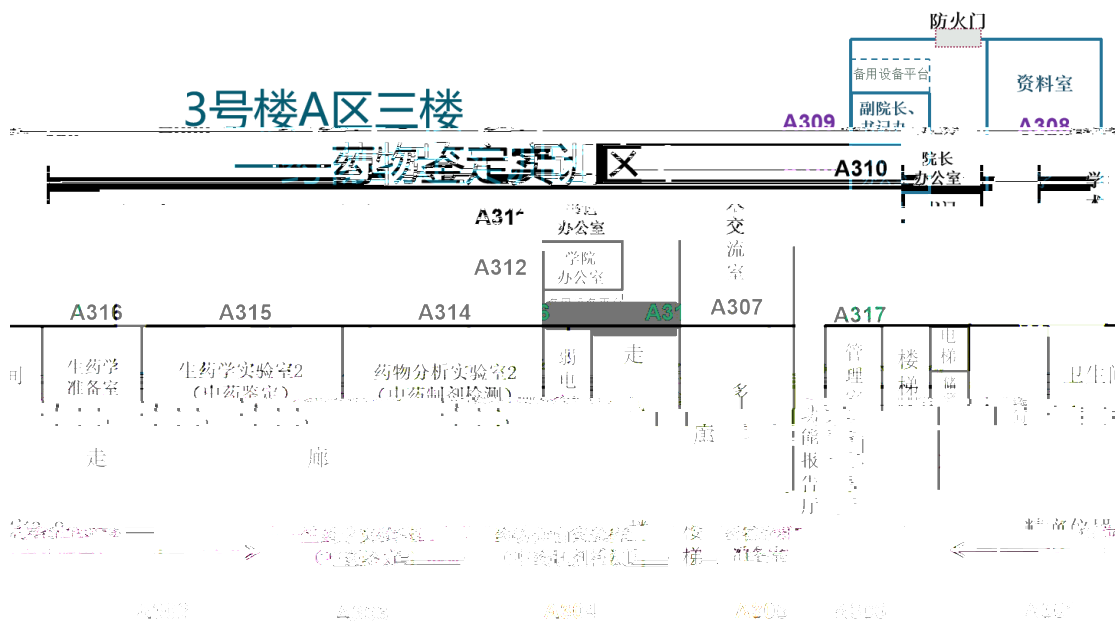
防火门

备用设备平台

资料室

3号楼A区三楼

A309

副院长、书记办

A308

药物鉴定实训区

A310

院长办公室

学

A311

书记办公室

交流室

学院办公室

A312

A316

A315

A314

A313

A307

A317

生药学准备室

生药学实验室2（中药鉴定）

药物分析实验室2（中药制剂检测）

弱电

走

电梯

管理

楼梯

多

功能报告厅

走

廊

卫生间